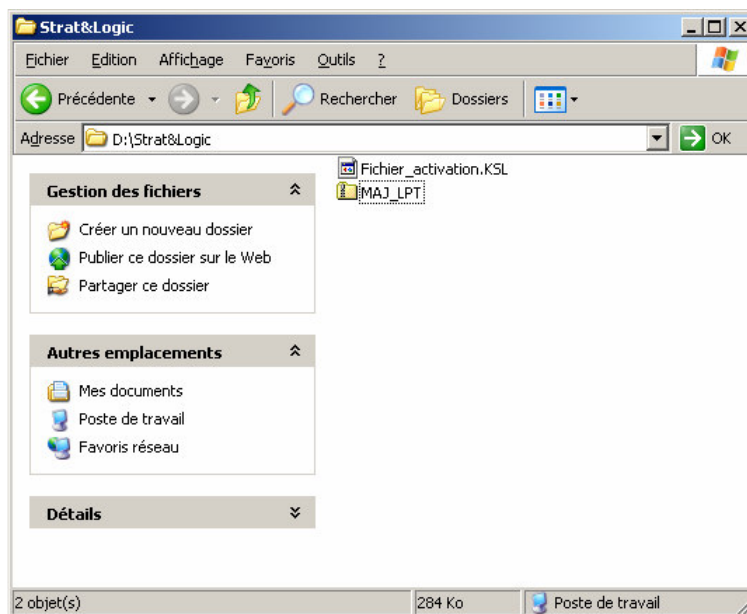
Strat&Logic

Fichier Edition Affichage Favoris Outils ?

Précédente Rechercher Dossiers

Adresse D:\Strat&Logic OK

Gestion des fichiers

Créer un nouveau dossier
Publier ce dossier sur le Web
Partager ce dossier

Autres emplacements

Mes documents
Poste de travail
Favoris réseau

Détails

Fichier_activation.KSL
MAJ_LPT

2 objet(s) 284 Ko Poste de travail